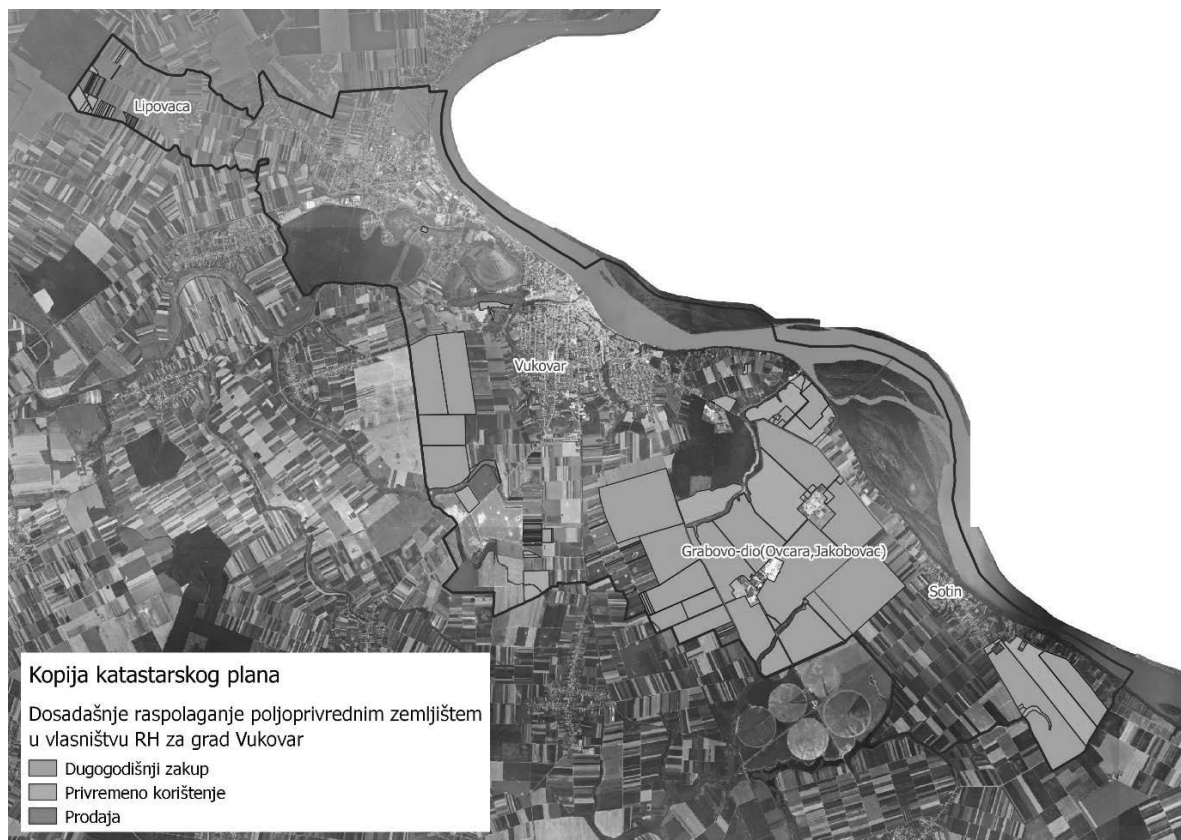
Lipovaca

Vukovar

Grabovo-dio(Ovcara,Jakobovac)

Sotin

Kopija katastarskog plana

Dosadašnje raspolaganje poljoprivrednim zemljištem u vlasništvu RH za grad Vukovar

Dugogodišnji zakup
Privremeno korištenje
Prodaja